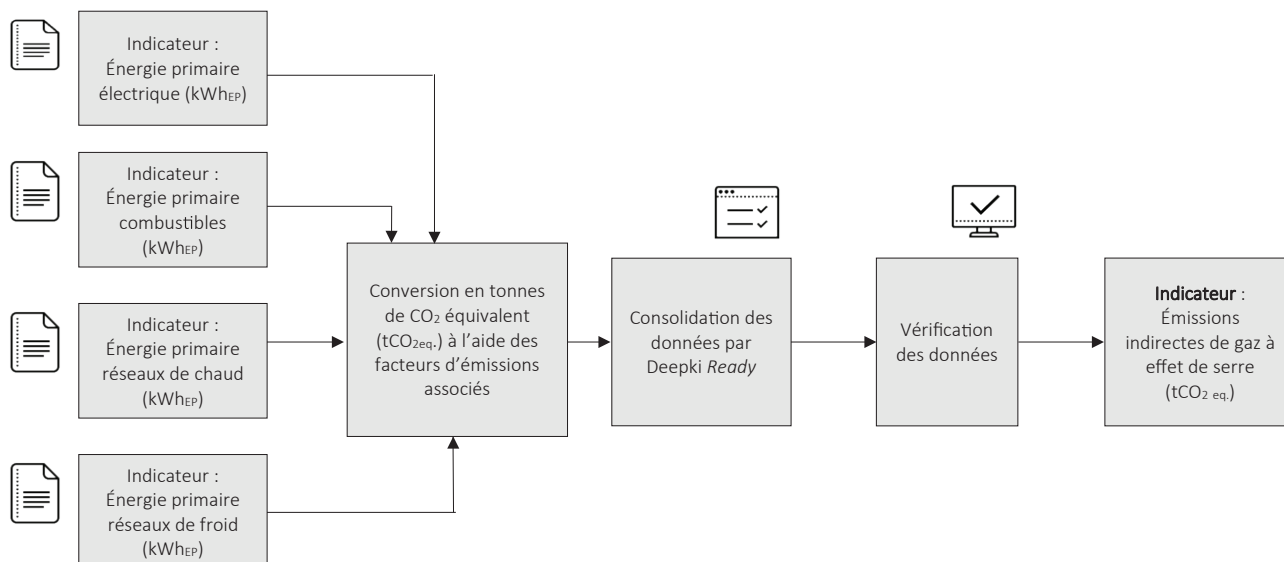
Indicateur : Énergie primaire électrique ($kWh_{EP}$)

Indicateur : Énergie primaire combustibles ($kWh_{EP}$)

Indicateur : Énergie primaire réseaux de chaud ($kWh_{EP}$)

Indicateur : Énergie primaire réseaux de froid ($kWh_{EP}$)

Conversion en tonnes de $CO_2$ équivalent ($tCO_{2eq.}$) à l'aide des facteurs d'émissions associés

Consolidation des données par Deepki *Ready*

Vérification des données

**Indicateur** : Émissions indirectes de gaz à effet de serre ($tCO_{2\ eq.}$)